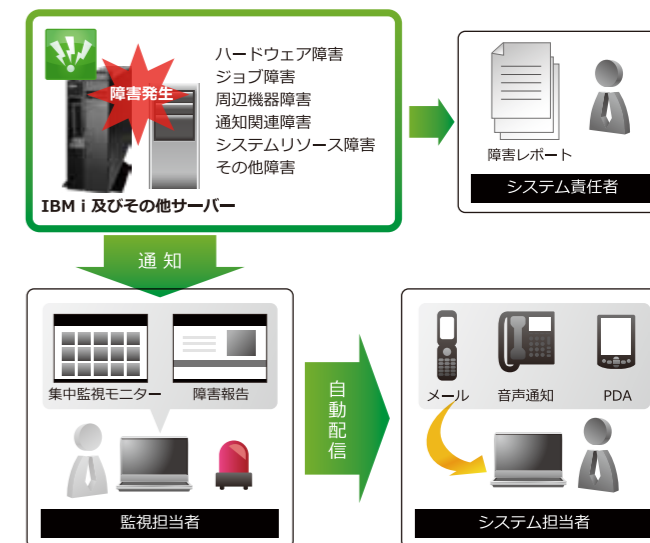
障害発生

ハードウェア障害
ジョブ障害
周辺機器障害
通知関連障害
システムリソース障害
その他障害

IBM i 及びその他サーバー

障害レポート

システム責任者

通知

集中監視モニター

障害報告

監視担当者

自動配信

メール

音声通知

PDA

システム担当者